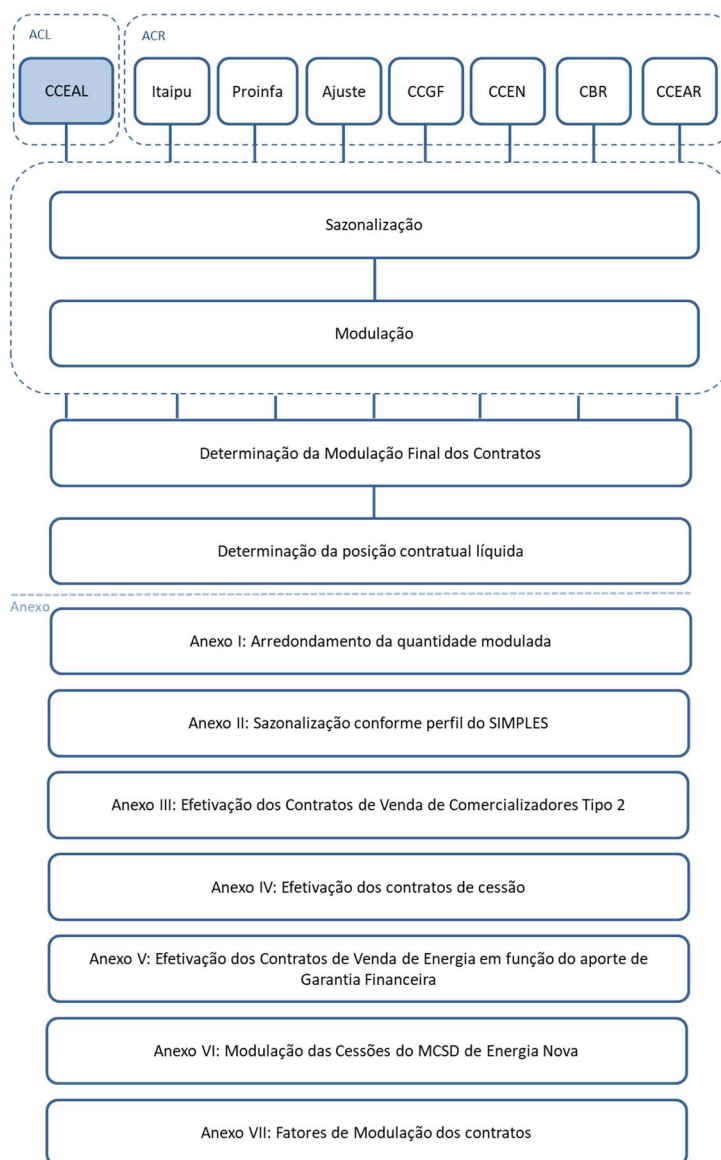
ACL

CCEAL

ACR

Itaipu

Proinfa

Ajuste

CCGF

CCEN

CBR

CCEAR

Sazonalização

Modulação

Determinação da Modulação Final dos Contratos

Determinação da posição contratual líquida

Anexo

Anexo I: Arredondamento da quantidade modulada

Anexo II: Sazonalização conforme perfil do SIMPLES

Anexo III: Efetivação dos Contratos de Venda de Comercializadores Tipo 2

Anexo IV: Efetivação dos contratos de cessão

Anexo V: Efetivação dos Contratos de Venda de Energia em função do aporte de Garantia Financeira

Anexo VI: Modulação das Cessões do MCSD de Energia Nova

Anexo VII: Fatores de Modulação dos contratos